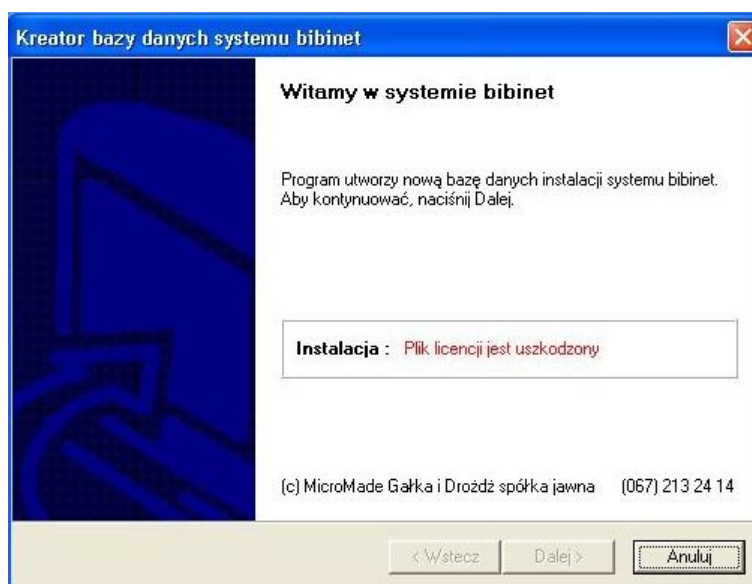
Kreator bazy danych systemu bibinet

Witamy w systemie bibinet

Program utworzy nową bazę danych instalacji systemu bibinet. Aby kontynuować, naciśnij Dalej.

Instalacja : Plik licencji jest uszkodzony

(c) MicroMade Gałka i Drożdż spółka jawna (067) 213 24 14

< Wstecz Dalej > Anuluj